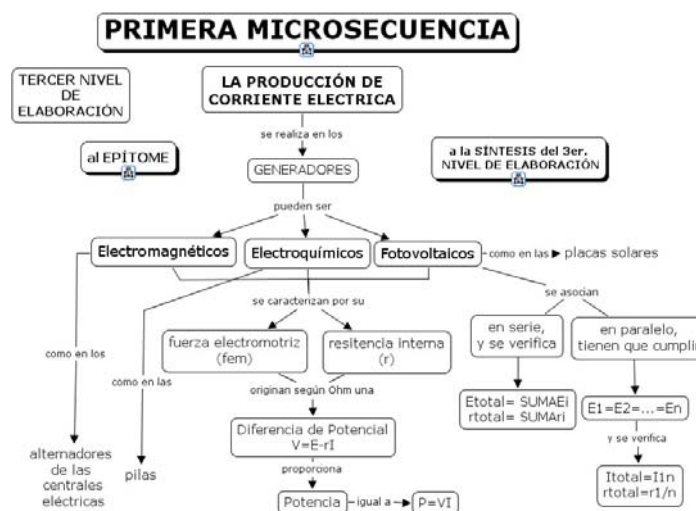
PRIMERA MICROSECUENCIA

TERCER NIVEL DE ELABORACIÓN

LA PRODUCCIÓN DE CORRIENTE ELECTRICA

al EPÍTOME

a la SÍNTESIS del 3er. NIVEL DE ELABORACIÓN

se realiza en los

GENERADORES

pueden ser

Electromagnéticos

Electroquímicos

Fotovoltaicos

como en las placas solares

se caracterizan por su

se asocian

como en los

como en las

fuerza electromotriz (fem)

resitencia interna (r)

en serie, y se verifica

en paralelo, tienen que cumplir

originan según Ohm una

Etotal= SUMAEi
rtotal= SUMAri

E1=E2=...=En

Diferencia de Potencial V=E-rI

y se verifica

proporciona

alternadores de las centrales eléctricas

pilas

Itotal=I1n
rtotal=r1/n

Potencia

igual a

P=VI